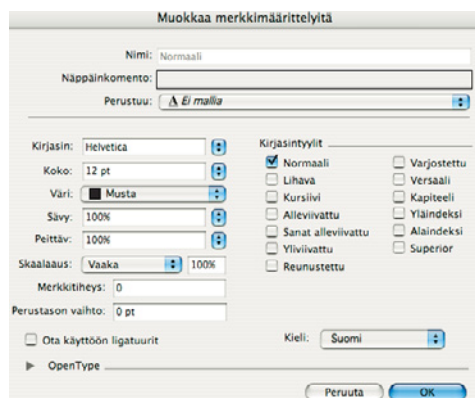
Muokkaa merkkimäärittelyitä

Nimi: Normaali

Näppäinkomento:

Perustuu: Ei mallia

Kirjasin: Helvetica

Koko: 12 pt

Väri: Musta

Sävy: 100%

Peittäv: 100%

Skaalaus: Vaaka 100%

Merkkitiheys: 0

Perustason vaihto: 0 pt

Kirjasintyylit

Normaali

Lihava

Kursiivi

Alleviivattu

Sanat alleviivattu

Yliviivattu

Reunustettu

Varjostettu

Versaali

Kapiteeli

Yläindeksi

Alaindeksi

Superior

Ota käyttöön ligatuurit

Kieli: Suomi

OpenType

Peruuta

OK